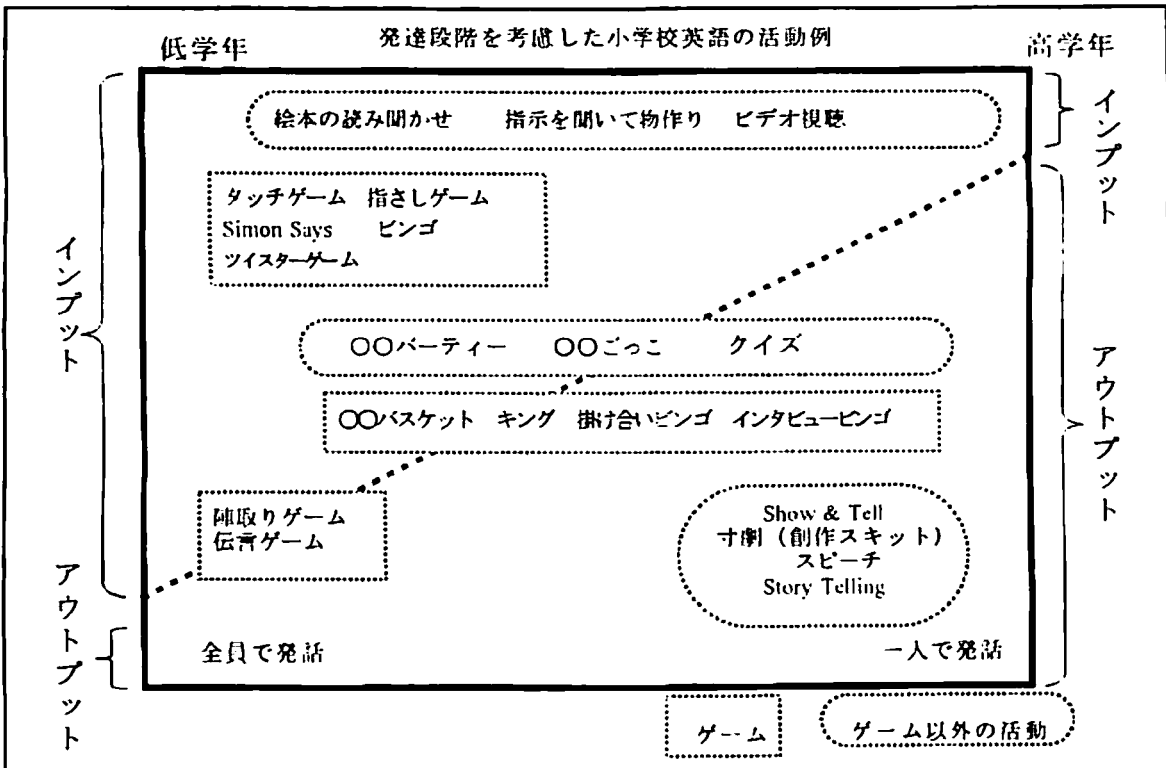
発達段階を考慮した小学校英語の活動例

低学年

高学年

インプット

絵本の読み聞かせ　指示を聞いて物作り　ビデオ視聴

インプット

タッチゲーム　指さしゲーム
Simon Says　ビンゴ
ツイスターゲーム

○○パーティー　○○ごっこ　クイズ

アウトプット

○○バスケット　キング　掛け合いビンゴ　インタビュービンゴ

陣取りゲーム
伝言ゲーム

Show & Tell
寸劇（創作スキット）
スピーチ
Story Telling

アウトプット

アウトプット

全員で発話

一人で発話

ゲーム

ゲーム以外の活動